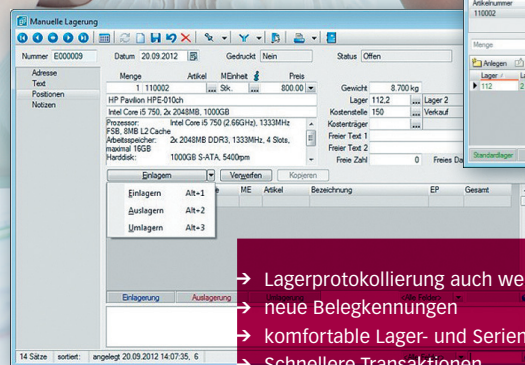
Manuelle Lagerung

Nummer E000009 Datum 20.09.2012 Gedruckt Nein Status Offen

Adresse
Text
Positionen
Notizen

Menge Artikel MEinheit Preis
1 110002 ... Stk. ... 800,00

HP Pavilion HPE-010ch
Intel Core i5 750, 2x 2048MB, 1000GB

Prozessor: Intel Core i5 750 (2.66GHz), 1333MHz FSB, 8MB L2 Cache
Arbeitsspeicher: 2x 2048MB DDR3, 1333MHz, 4 Slots, maximal 16GB
Harddisk: 1000GB S-ATA, 5400rpm

Gewicht 8.700 kg
Lager 112,2 ... Lager 2
Kostenstelle 150 ... Verkauf
Kostenträger
Freier Text 1
Freier Text 2
Freie Zahl 0 Freies Da

Einlagern Verwerfen Kopieren

Einlagern Alt+1
Auslagern Alt+2
Umlagern Alt+3

ME Artikel Bezeichnung EP Gesamt

Einlagerung Auslagerung

14 Sätze sortiert: angelegt 20.09.2012 14:07:35, 6

Artikelnummer
110002
Menge
Anlegen
Lager
112
Standardlager

→ Lagerprotokollierung auch we
→ neue Belegkennungen
→ komfortable Lager- und Serien
→ Schnellere Transaktionen